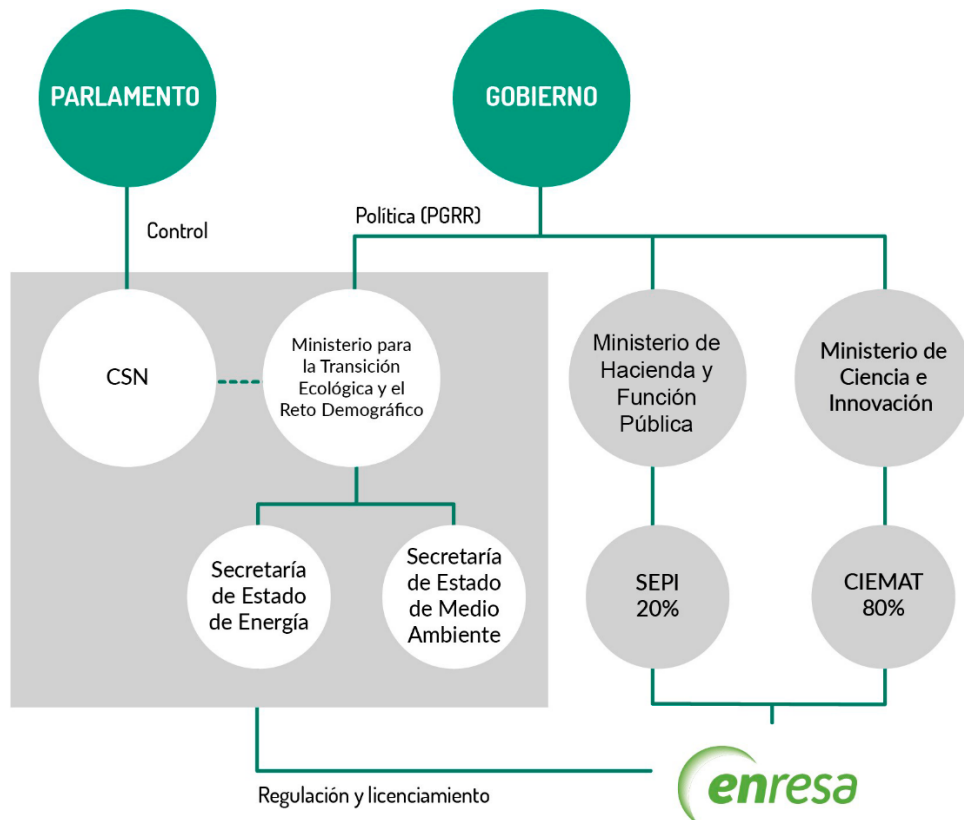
PARLAMENTO

GOBIERNO

Control

Política (PGRR)

CSN

Ministerio para la Transición Ecológica y el Reto Demográfico

Ministerio de Hacienda y Función Pública

Ministerio de Ciencia e Innovación

Secretaría de Estado de Energía

Secretaría de Estado de Medio Ambiente

SEPI 20%

CIEMAT 80%

Regulación y licenciamiento

enresa